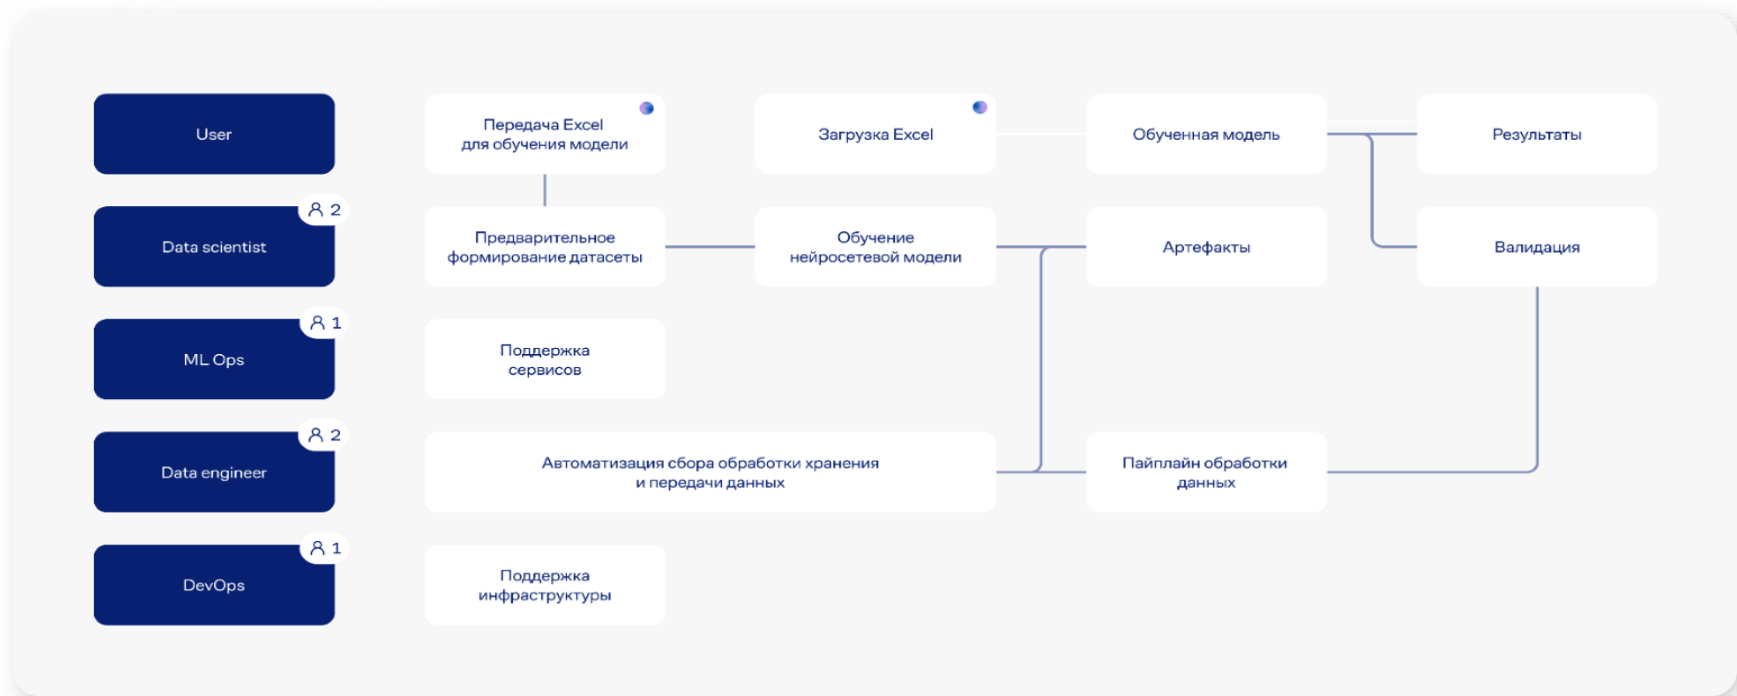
User

Data scientist
2

ML Ops
1

Data engineer
2

DevOps
1

Передача Excel для обучения модели

Загрузка Excel

Обученная модель

Результаты

Предварительное формирование датасеты

Обучение нейросетевой модели

Артефакты

Валидация

Поддержка сервисов

Автоматизация сбора обработки хранения и передачи данных

Пайплайн обработки данных

Поддержка инфраструктуры